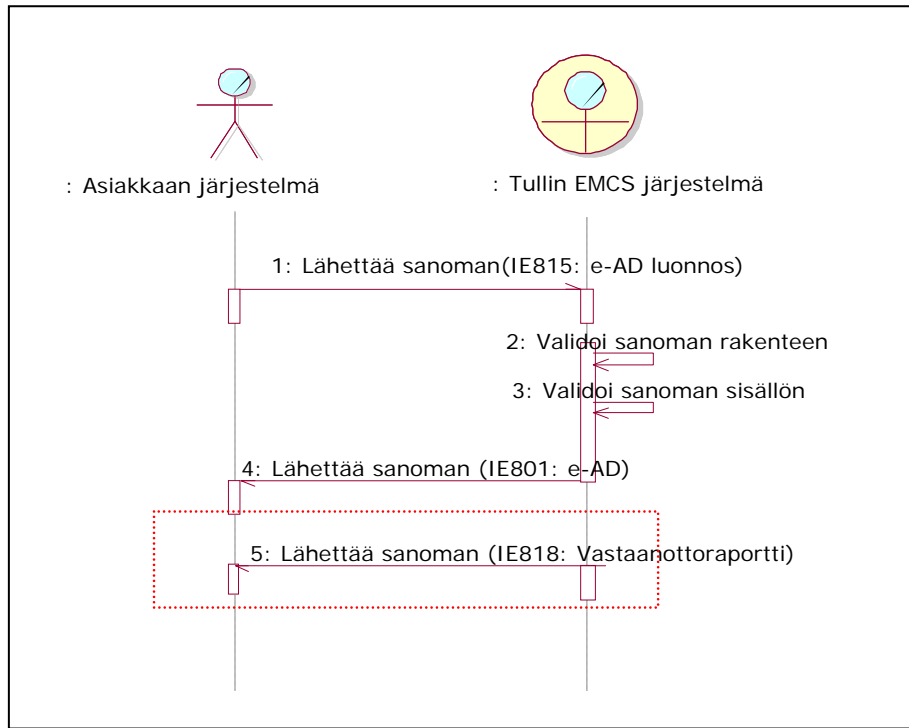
: Asiakkaan järjestelmä

: Tullin EMCS järjestelmä

1: Lähettää sanoman(IE815: e-AD luonnos)

2: Validoi sanoman rakenteen

3: Validoi sanoman sisällön

4: Lähettää sanoman (IE801: e-AD)

5: Lähettää sanoman (IE818: Vastaanottoraportti)